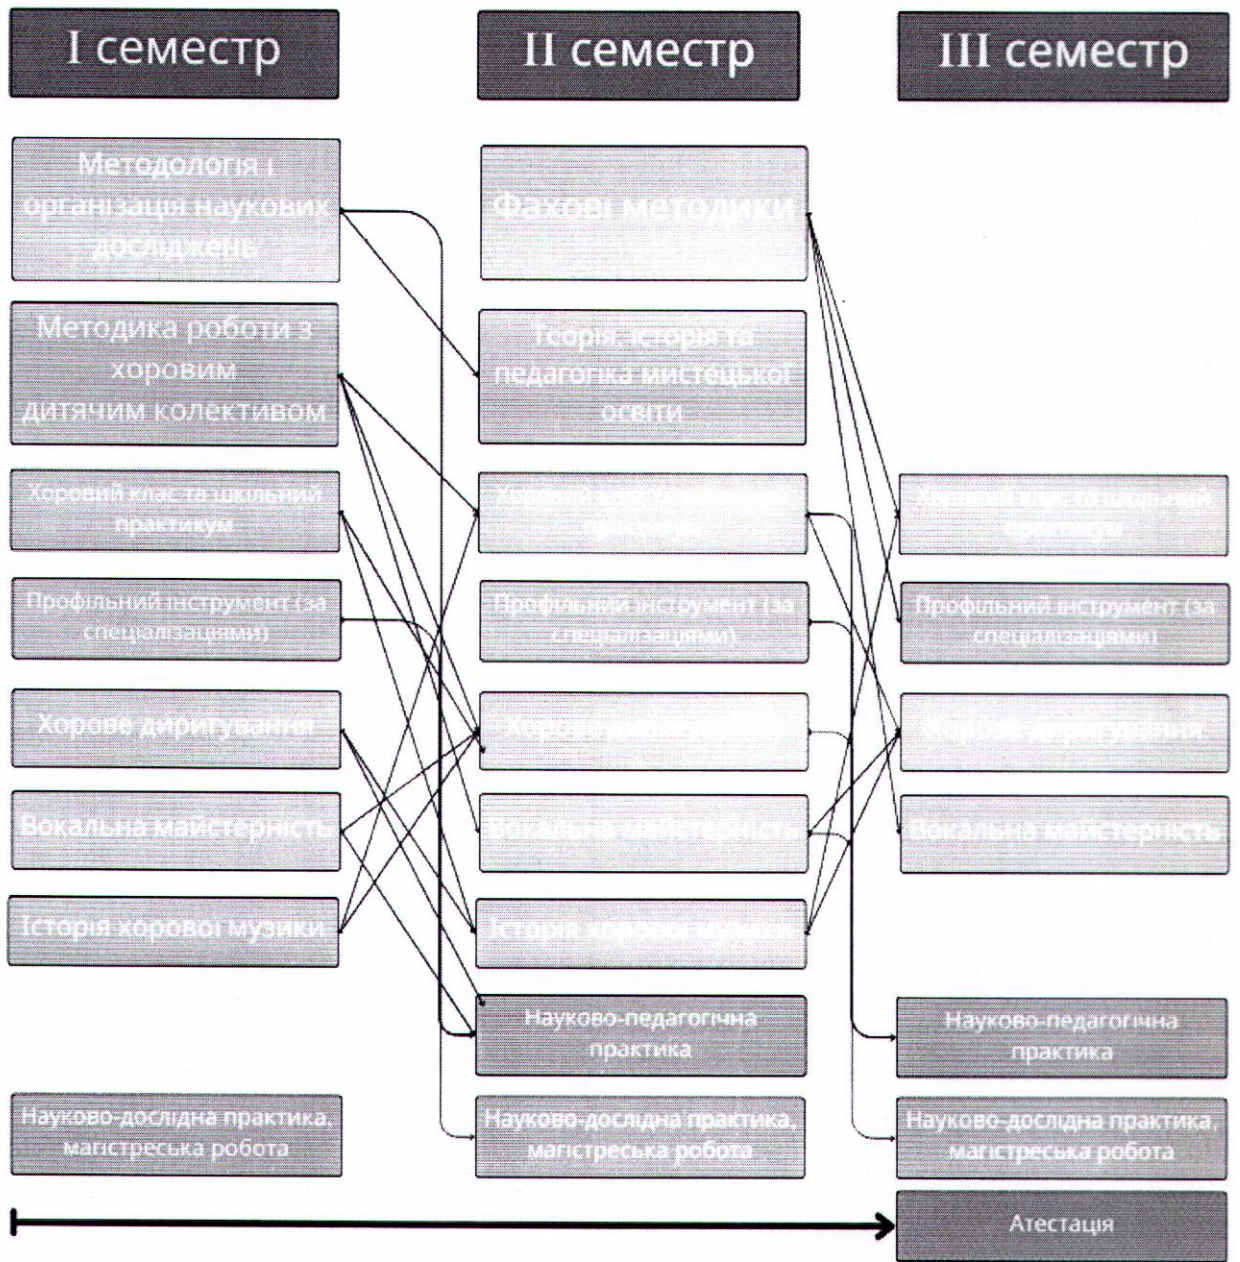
I семестр

Методологія і організація наукових досліджень

Методика роботи з хоровим дитячим колективом

Хоровий клас та шкільний практикум

Профільний інструмент (за спеціалізаціями)

Хорове диригування

Вокальна майстерність

Історія хорової музики

Науково-дослідна практика, магістреська робота

II семестр

Фахові методики

Теорія, історія та педагогіка мистецької освіти

Хоровий клас та шкільний практикум

Профільний інструмент (за спеціалізаціями)

Хорове диригування

Вокальна майстерність

Історія хорової музики

Науково-педагогічна практика

Науково-дослідна практика, магістреська робота

III семестр

Хоровий клас та шкільний практикум

Профільний інструмент (за спеціалізаціями)

Хорове диригування

Вокальна майстерність

Науково-педагогічна практика

Науково-дослідна практика, магістреська робота

Атестація